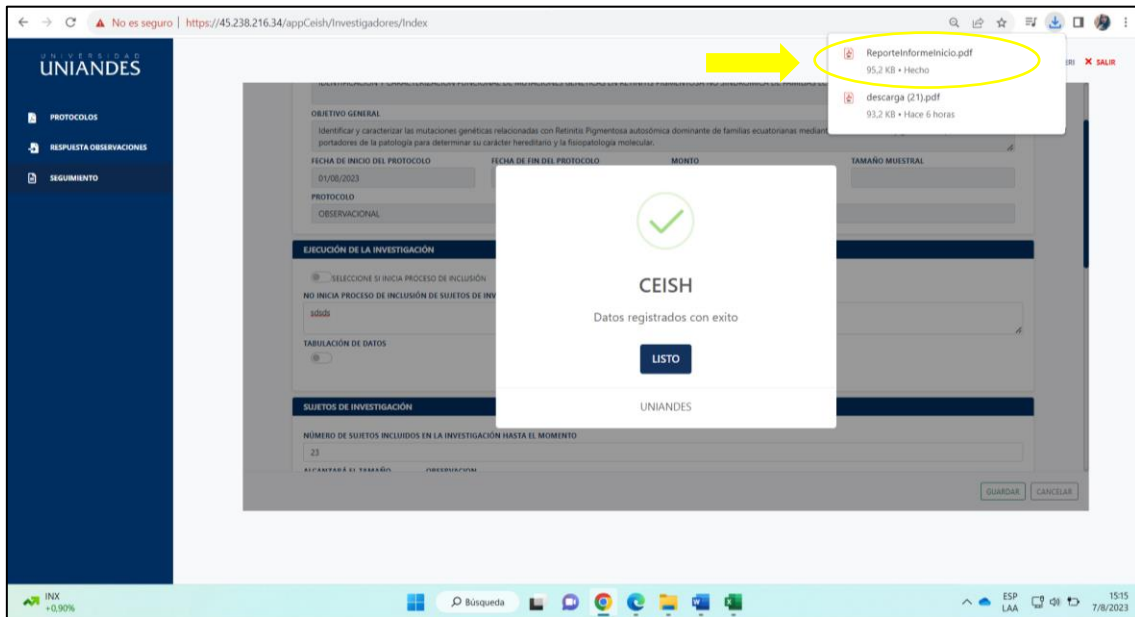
No es seguro | https://45.238.216.34/appCeish/Investigadores/Index

UNIVERSIDAD
UNIANDES

PROTOCOLOS
RESPUESTA OBSERVACIONES
SEGUIMIENTO

ReporteInformeInicio.pdf
95,2 KB • Hecho

descarga (21).pdf
93,2 KB • Hace 6 horas

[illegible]RI ✕ SALIR

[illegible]

OBJETIVO GENERAL
Identificar y caracterizar las mutaciones genéticas relacionadas con Retinitis Pigmentosa autosómica dominante de familias ecuatorianas mediant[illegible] portadores de la patología para determinar su carácter hereditario y la fisiopatología molecular.

FECHA DE INICIO DEL PROTOCOLO
01/08/2023
FECHA DE FIN DEL PROTOCOLO
MONTO
TAMAÑO MUESTRAL

PROTOCOLO
OBSERVACIONAL

EJECUCIÓN DE LA INVESTIGACIÓN
SELECCIONE SI INICIA PROCESO DE INCLUSIÓN
NO INICIA PROCESO DE INCLUSIÓN DE SUJETOS DE INV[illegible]
sdsds
TABULACIÓN DE DATOS

CEISH
Datos registrados con exito
LISTO
UNIANDES

SUJETOS DE INVESTIGACIÓN
NÚMERO DE SUJETOS INCLUIDOS EN LA INVESTIGACIÓN HASTA EL MOMENTO
23
ALCANZARÁ EL TAMAÑO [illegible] OBSERVACION

GUARDAR CANCELAR

INX
+0,90%
Búsqueda
ESP
LAA
15:15
7/8/2023